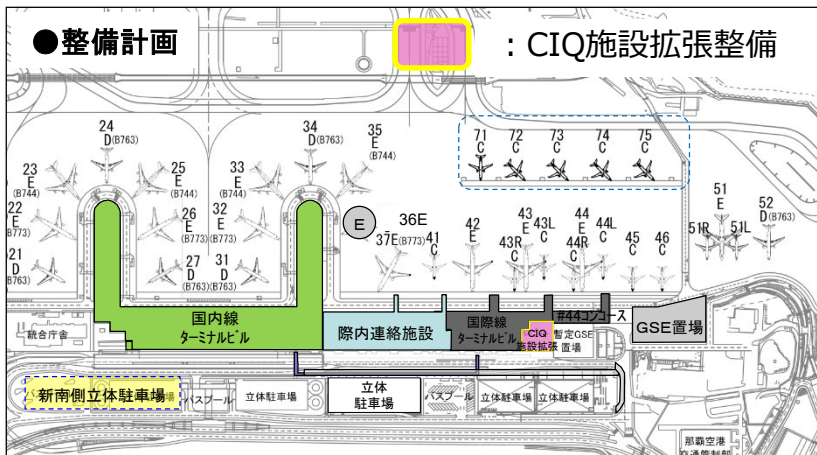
●整備計画

：CIQ施設拡張整備

24
D(B763)

34
D(B763)

35
E
(B744)

71
C

72
C

73
C

74
C

75
C

23
E
(B744)

25
E
(B744)

33
E
(B744)

22
E
(B744)

26
E
(B773)

32
E
(B773)

E

36E

37E(B773)

41
C

42
E

43
C

43L
C

43R
C

44
E

44L
C

44R
C

45
C

46
C

51
E

52
D(B763)

51R

51L

21
D
(B763)

27
D
(B763)

31
D
(B763)

#44コンコース

国内線
ターミナルビル

際内連絡施設

国際線
ターミナルビル

CIQ
施設拡張

暫定GSE
置場

GSE置場

統合庁舎

新南側立体駐車場

バスプール

立体駐車場

立体
駐車場

バスプール

立体駐車場

立体駐車場

那覇空港
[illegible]